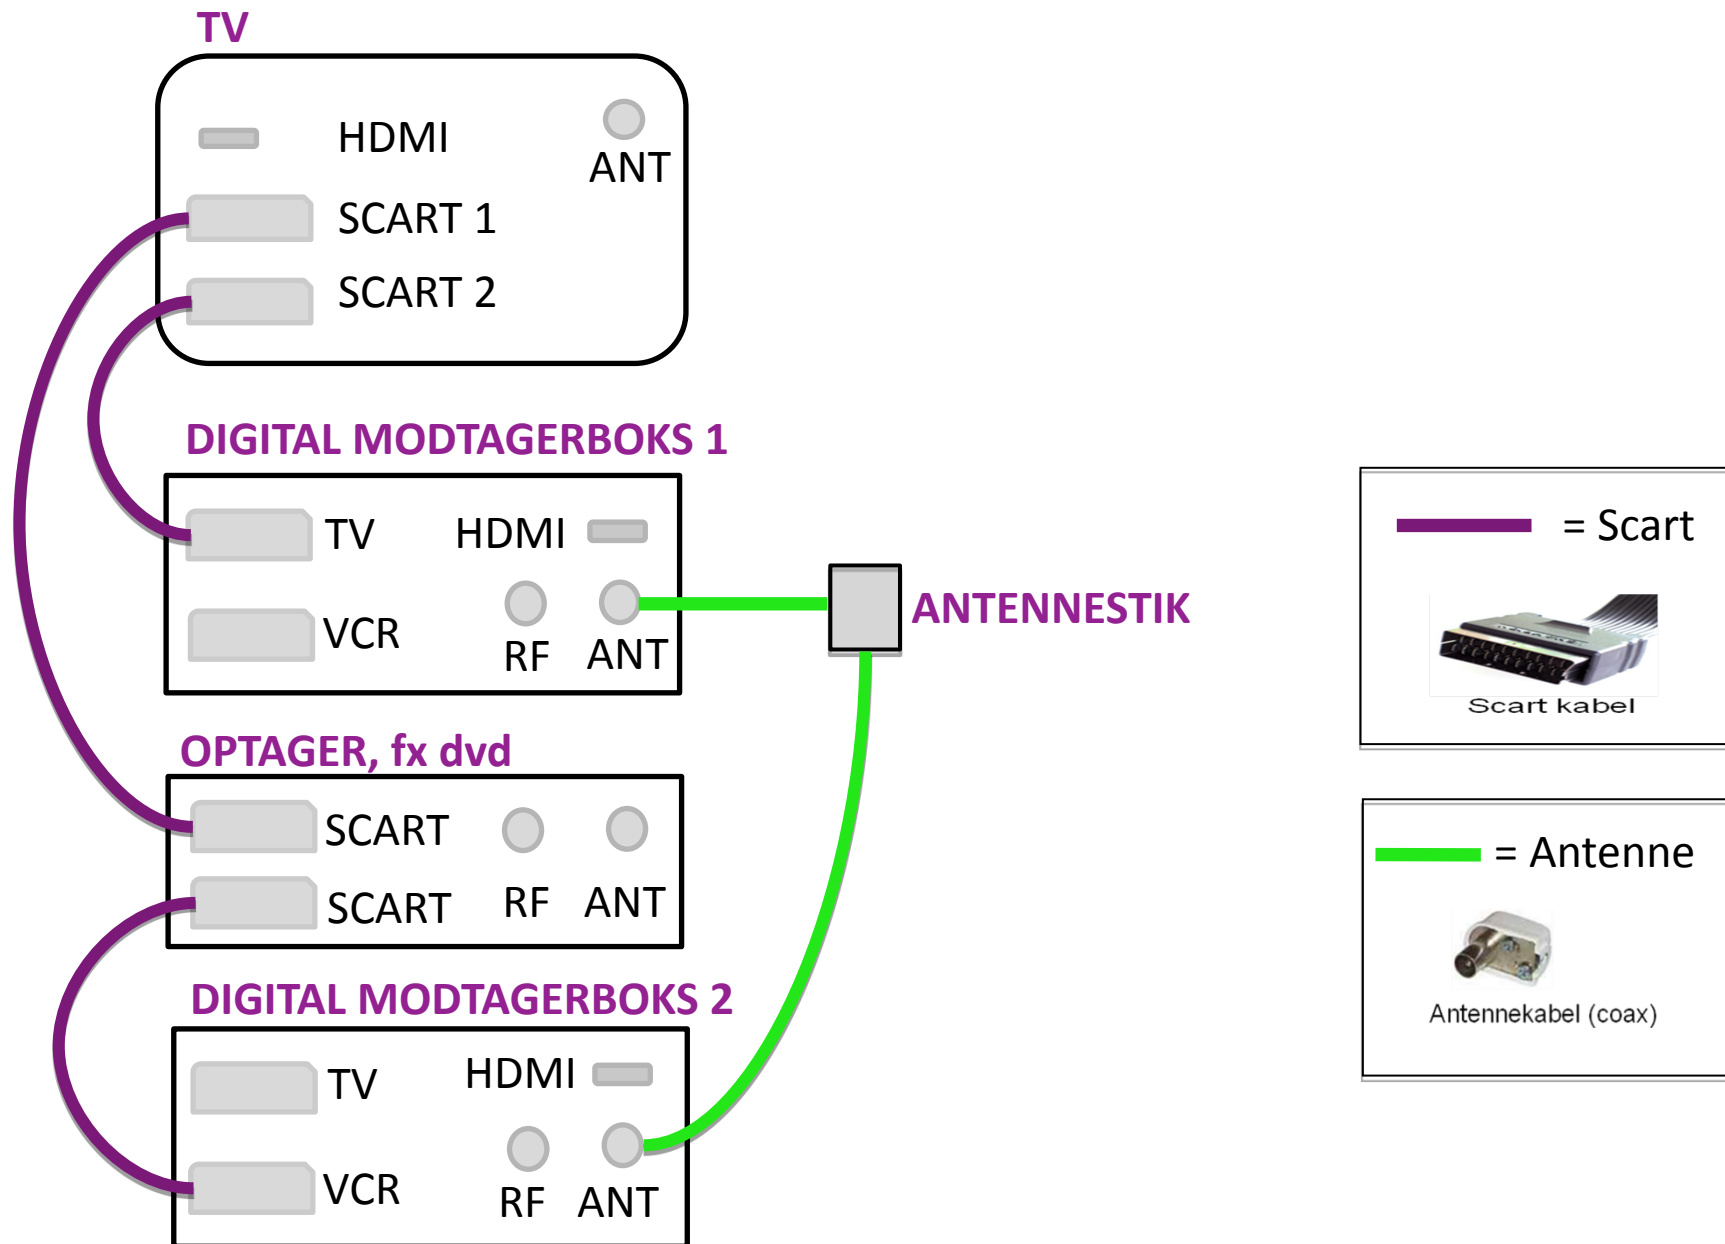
TV

HDMI

ANT

SCART 1

SCART 2

DIGITAL MODTAGERBOKS 1

TV

HDMI

VCR

RF

ANT

ANTENNESTIK

= Scart

Scart kabel

OPTAGER, fx dvd

SCART

SCART

RF

ANT

= Antenne

Antennekabel (coax)

DIGITAL MODTAGERBOKS 2

TV

HDMI

VCR

RF

ANT